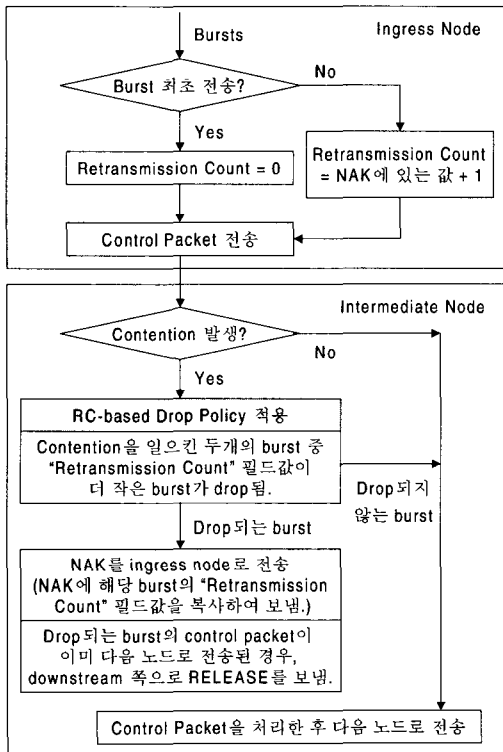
Ingress Node

Bursts

Burst 최초 전송?

No

Yes

Retransmission Count = 0

Retransmission Count = NAK에 있는 값 + 1

Control Packet 전송

Intermediate Node

Contention 발생?

No

Yes

RC-based Drop Policy 적용

Contention을 일으킨 두개의 burst 중 "Retransmission Count" 필드값이 더 작은 burst가 drop됨.

Drop되는 burst

Drop되지 않는 burst

NAK를 ingress node로 전송 (NAK에 해당 burst의 "Retransmission Count" 필드값을 복사하여 보냄.)

Drop되는 burst의 control packet이 이미 다음 노드로 전송된 경우, downstream 쪽으로 RELEASE를 보냄.

Control Packet을 처리한 후 다음 노드로 전송